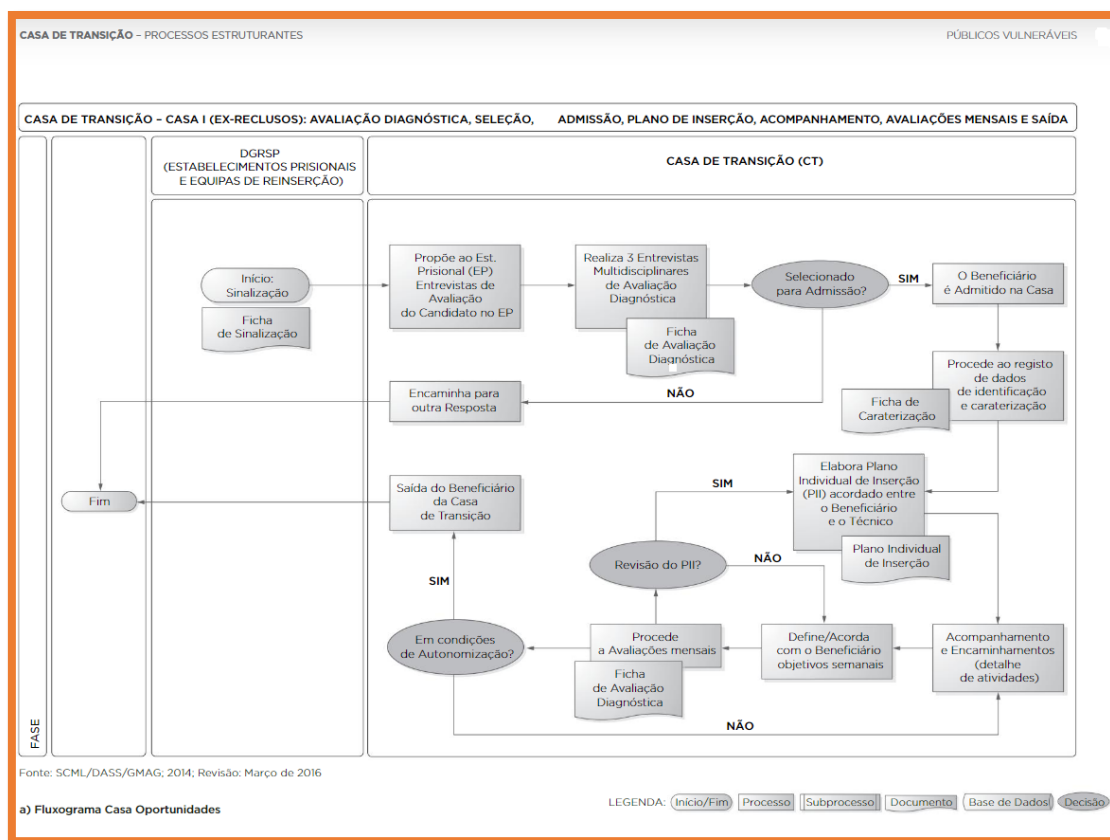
CASA DE TRANSIÇÃO – PROCESSOS ESTRUTURANTES

PÚBLICOS VULNERÁVEIS

CASA DE TRANSIÇÃO – CASA I (EX-RECLUSOS): AVALIAÇÃO DIAGNÓSTICA, SELEÇÃO, ADMISSÃO, PLANO DE INSERÇÃO, ACOMPANHAMENTO, AVALIAÇÕES MENSAIS E SAÍDA

DGRSP
(ESTABELECIMENTOS PRISIONAIS E EQUIPAS DE REINSERÇÃO)

CASA DE TRANSIÇÃO (CT)

Início: Sinalização

Ficha de Sinalização

Propõe ao Est. Prisional (EP) Entrevistas de Avaliação do Candidato no EP

Realiza 3 Entrevistas Multidisciplinares de Avaliação Diagnóstica

Ficha de Avaliação Diagnóstica

Selecionado para Admissão?

SIM

O Beneficiário é Admitido na Casa

Procede ao registo de dados de identificação e caraterização

Ficha de Caraterização

Encaminha para outra Resposta

NÃO

Fim

Saída do Beneficiário da Casa de Transição

SIM

Elabora Plano Individual de Inserção (PII) acordado entre o Beneficiário e o Técnico

Plano Individual de Inserção

Revisão do PII?

NÃO

SIM

Em condições de Autonomização?

Procede a Avaliações mensais

Ficha de Avaliação Diagnóstica

Define/Acorda com o Beneficiário objetivos semanais

Acompanhamento e Encaminhamentos (detalhe de atividades)

NÃO

FASE

Fonte: SCML/DASS/GMAG; 2014; Revisão: Março de 2016

a) Fluxograma Casa Oportunidades

LEGENDA: Início/Fim Processo Subprocesso Documento Base de Dados Decisão